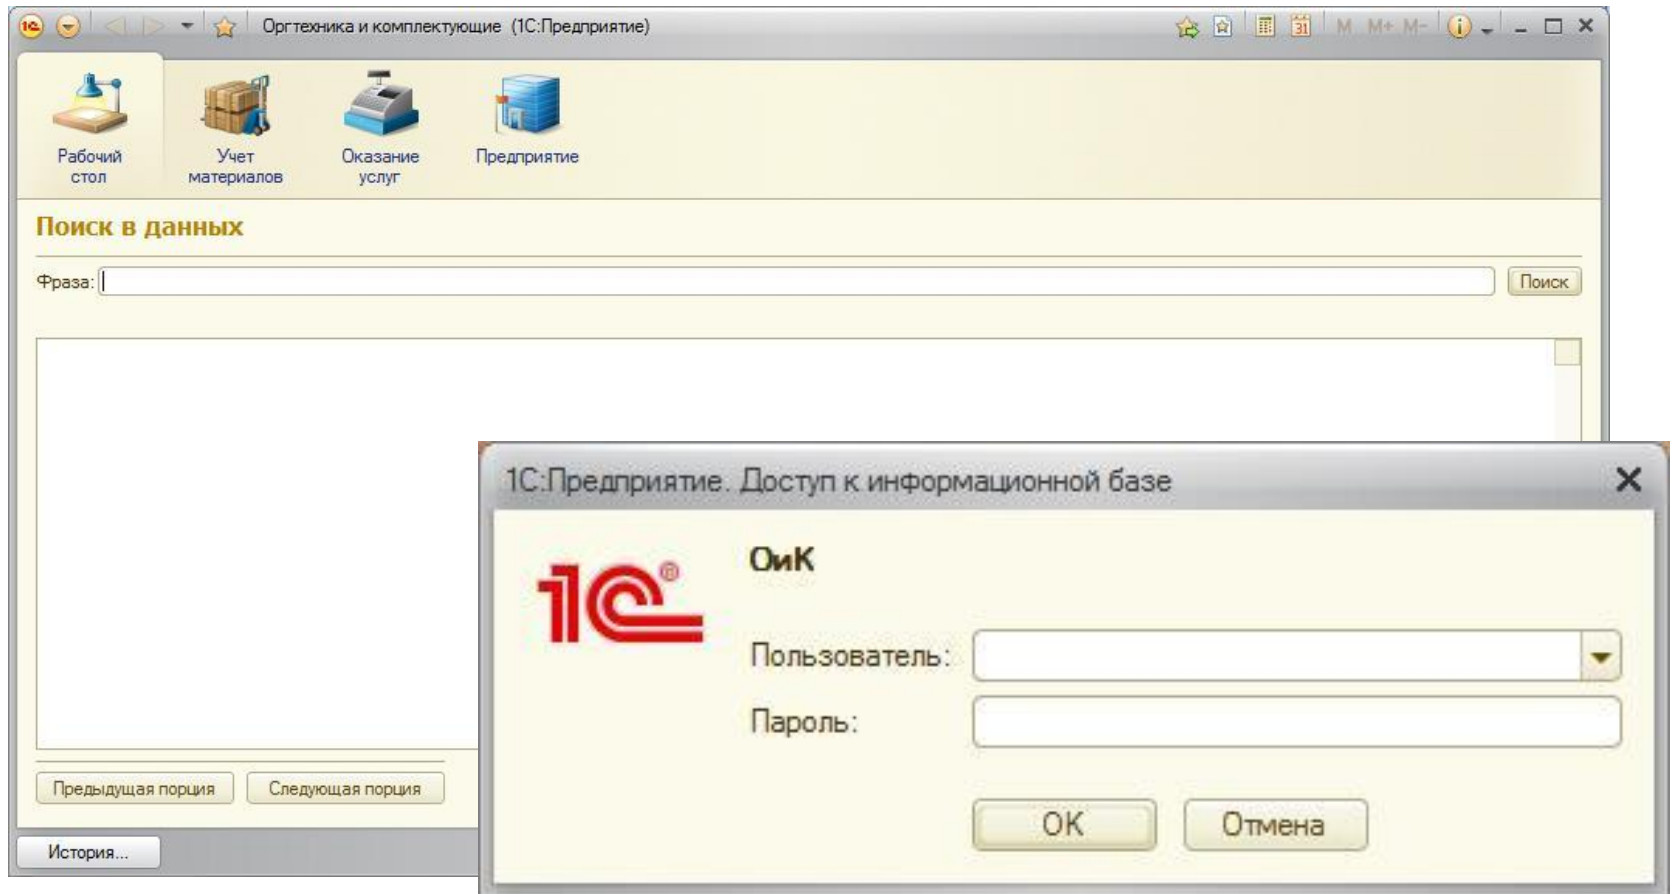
Оргтехника и комплектующие (1С:Предприятие)

M M+ M-

Рабочий стол

Учет материалов

Оказание услуг

Предприятие

Поиск в данных

Фраза:

Поиск

Предыдущая порция

Следующая порция

История...

1С:Предприятие. Доступ к информационной базе

1С

ОиК

Пользователь:

Пароль:

OK

Отмена